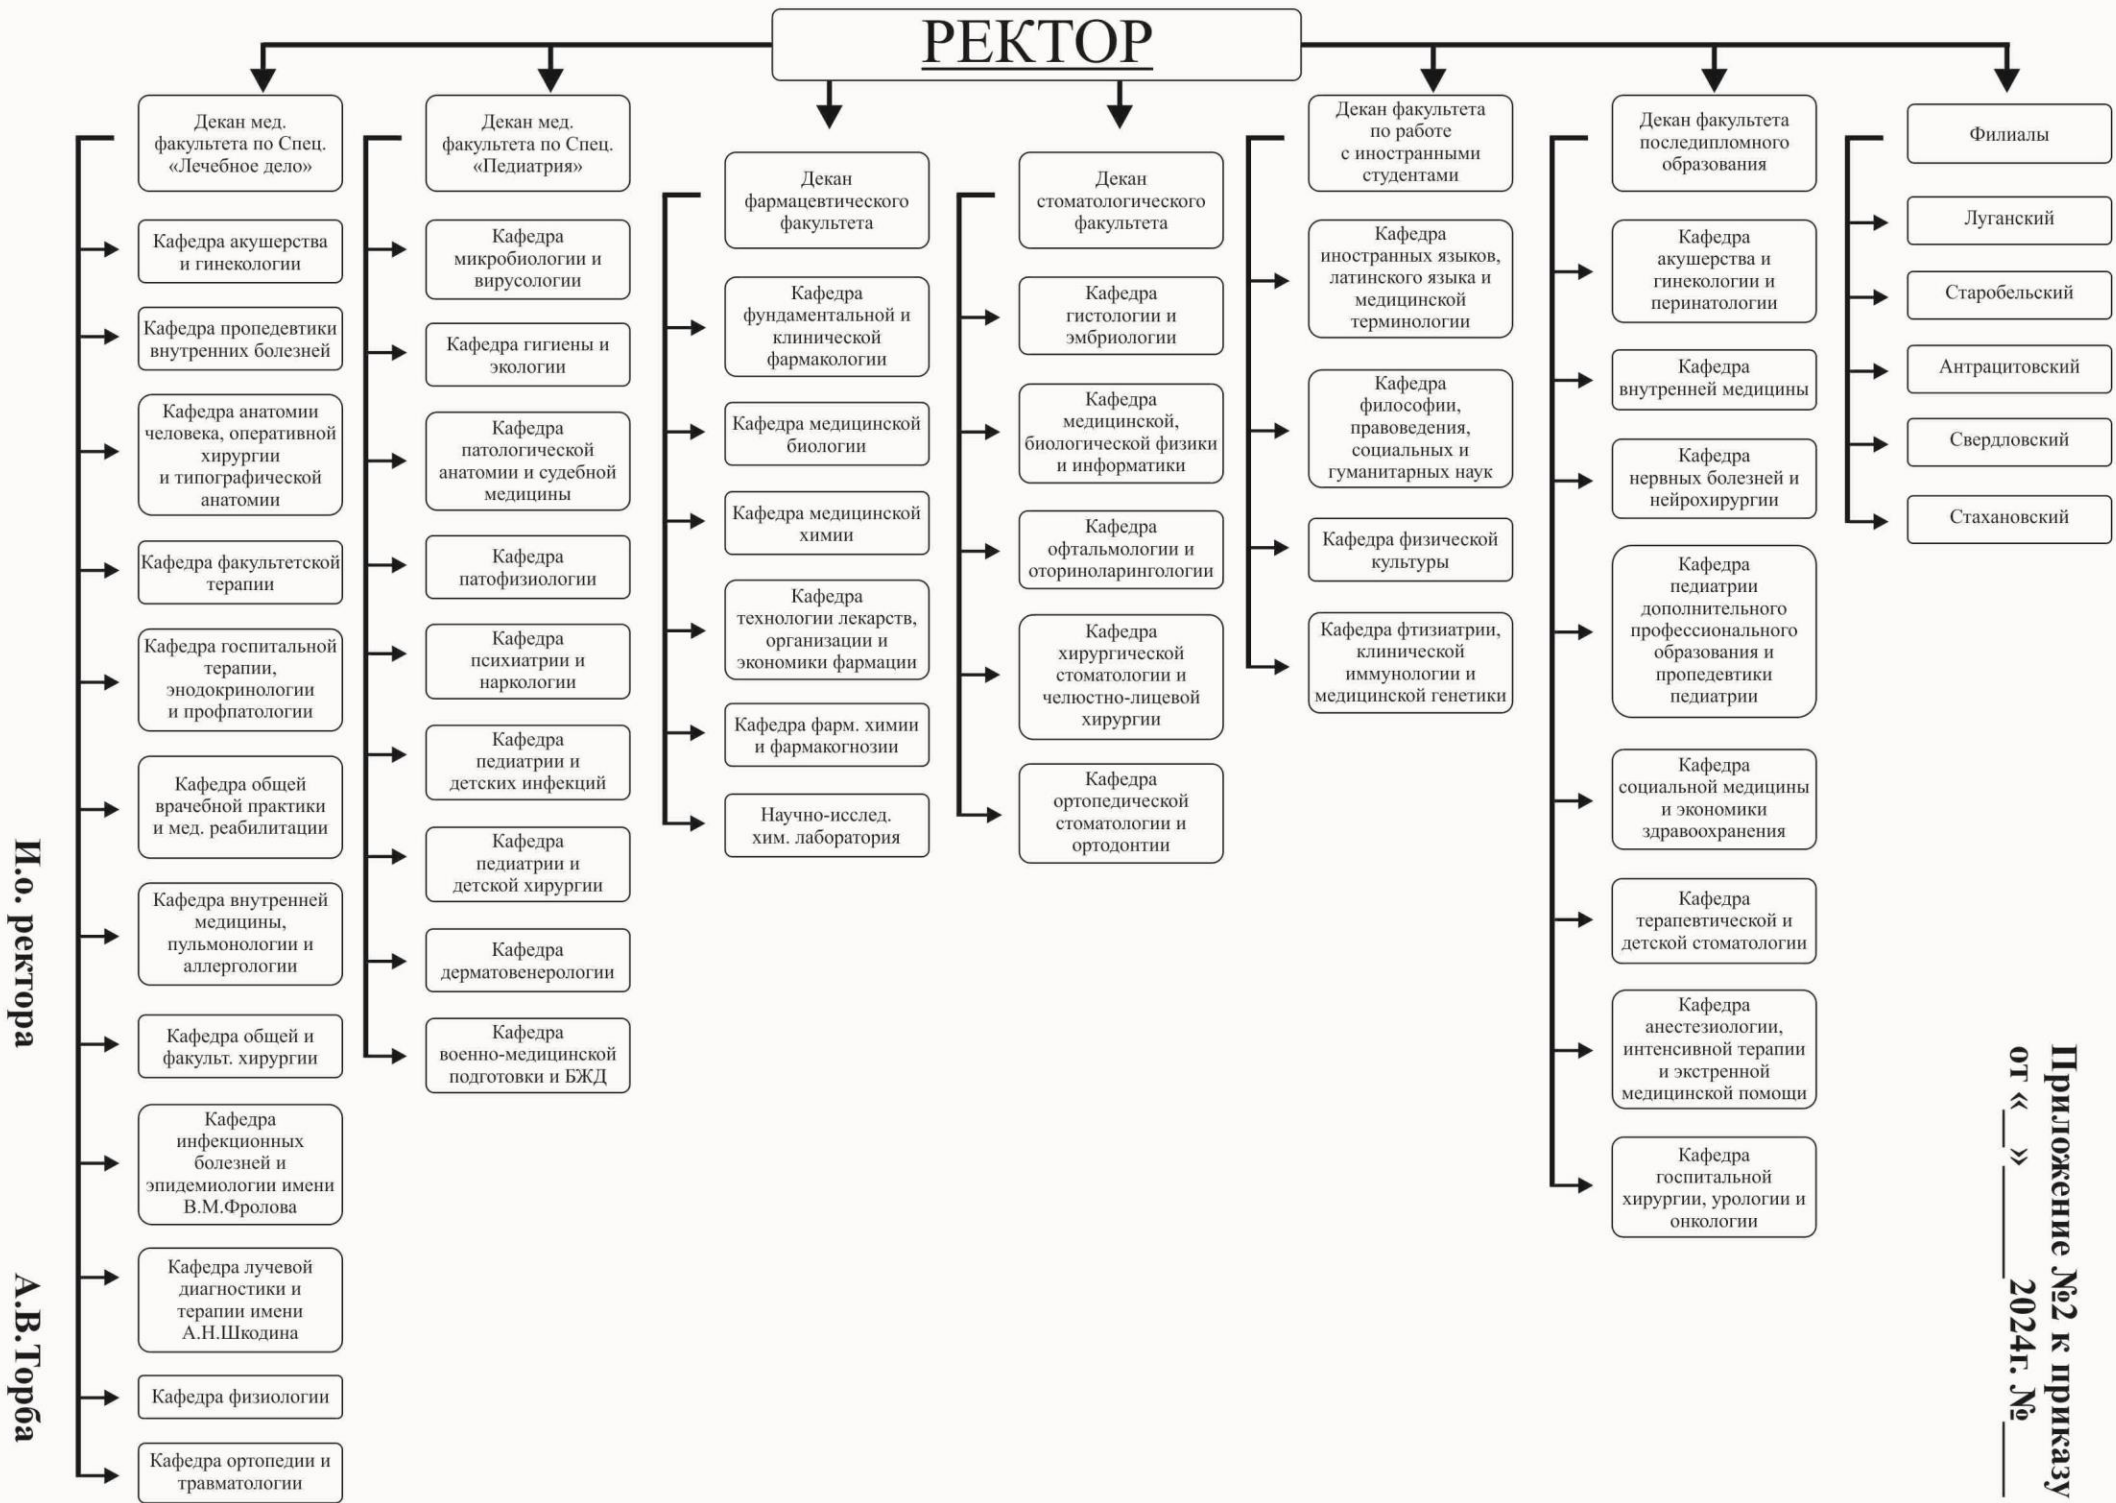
РЕКТОР

Декан мед. факультета по Спец. «Лечебное дело»

Кафедра акушерства и гинекологии

Кафедра пропедевтики внутренних болезней

Кафедра анатомии человека, оперативной хирургии и типографической анатомии

Кафедра факультетской терапии

Кафедра госпитальной терапии, эндокринологии и профпатологии

Кафедра общей врачебной практики и мед. реабилитации

Кафедра внутренней медицины, пульмонологии и аллергологии

Кафедра общей и факульт. хирургии

Кафедра инфекционных болезней и эпидемиологии имени В.М.Фролова

Кафедра лучевой диагностики и терапии имени А.Н.Шкодина

Кафедра физиологии

Кафедра ортопедии и травматологии

Декан мед. факультета по Спец. «Педиатрия»

Кафедра микробиологии и вирусологии

Кафедра гигиены и экологии

Кафедра патологической анатомии и судебной медицины

Кафедра патофизиологии

Кафедра психиатрии и наркологии

Кафедра педиатрии и детских инфекций

Кафедра педиатрии и детской хирургии

Кафедра дерматовенерологии

Кафедра военно-медицинской подготовки и БЖД

Декан фармацевтического факультета

Кафедра фундаментальной и клинической фармакологии

Кафедра медицинской биологии

Кафедра медицинской химии

Кафедра технологии лекарств, организации и экономики фармации

Кафедра фарм. химии и фармакогнозии

Научно-исслед. хим. лаборатория

Декан стоматологического факультета

Кафедра гистологии и эмбриологии

Кафедра медицинской, биологической физики и информатики

Кафедра офтальмологии и оториноларингологии

Кафедра хирургической стоматологии и челюстно-лицевой хирургии

Кафедра ортопедической стоматологии и ортодонтии

Декан факультета по работе с иностранными студентами

Кафедра иностранных языков, латинского языка и медицинской терминологии

Кафедра философии, правоведения, социальных и гуманитарных наук

Кафедра физической культуры

Кафедра фтизиатрии, клинической иммунологии и медицинской генетики

Декан факультета последипломного образования

Кафедра акушерства и гинекологии и перинатологии

Кафедра внутренней медицины

Кафедра нервных болезней и нейрохирургии

Кафедра педиатрии дополнительного профессионального образования и пропедевтики педиатрии

Кафедра социальной медицины и экономики здравоохранения

Кафедра терапевтической и детской стоматологии

Кафедра анестезиологии, интенсивной терапии и экстренной медицинской помощи

Кафедра госпитальной хирургии, урологии и онкологии

Филиалы

Луганский

Старобельский

Антрацитовский

Свердловский

Стахановский

И.о. ректора А.В.Торба

Приложение №2 к приказу от «__» ______ 2024г. № ____